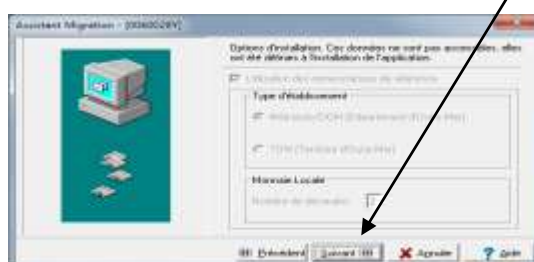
Assistant Migration - [0060026Y]

Options d'installation. Ces données ne sont pas accessibles, elles ont été définies à l'installation de l'application.

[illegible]

Type d'établissement

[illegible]

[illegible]

Monnaie Locale

Nombre de décimales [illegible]

<< Précédent

Suivant >>

Annuler

Aide